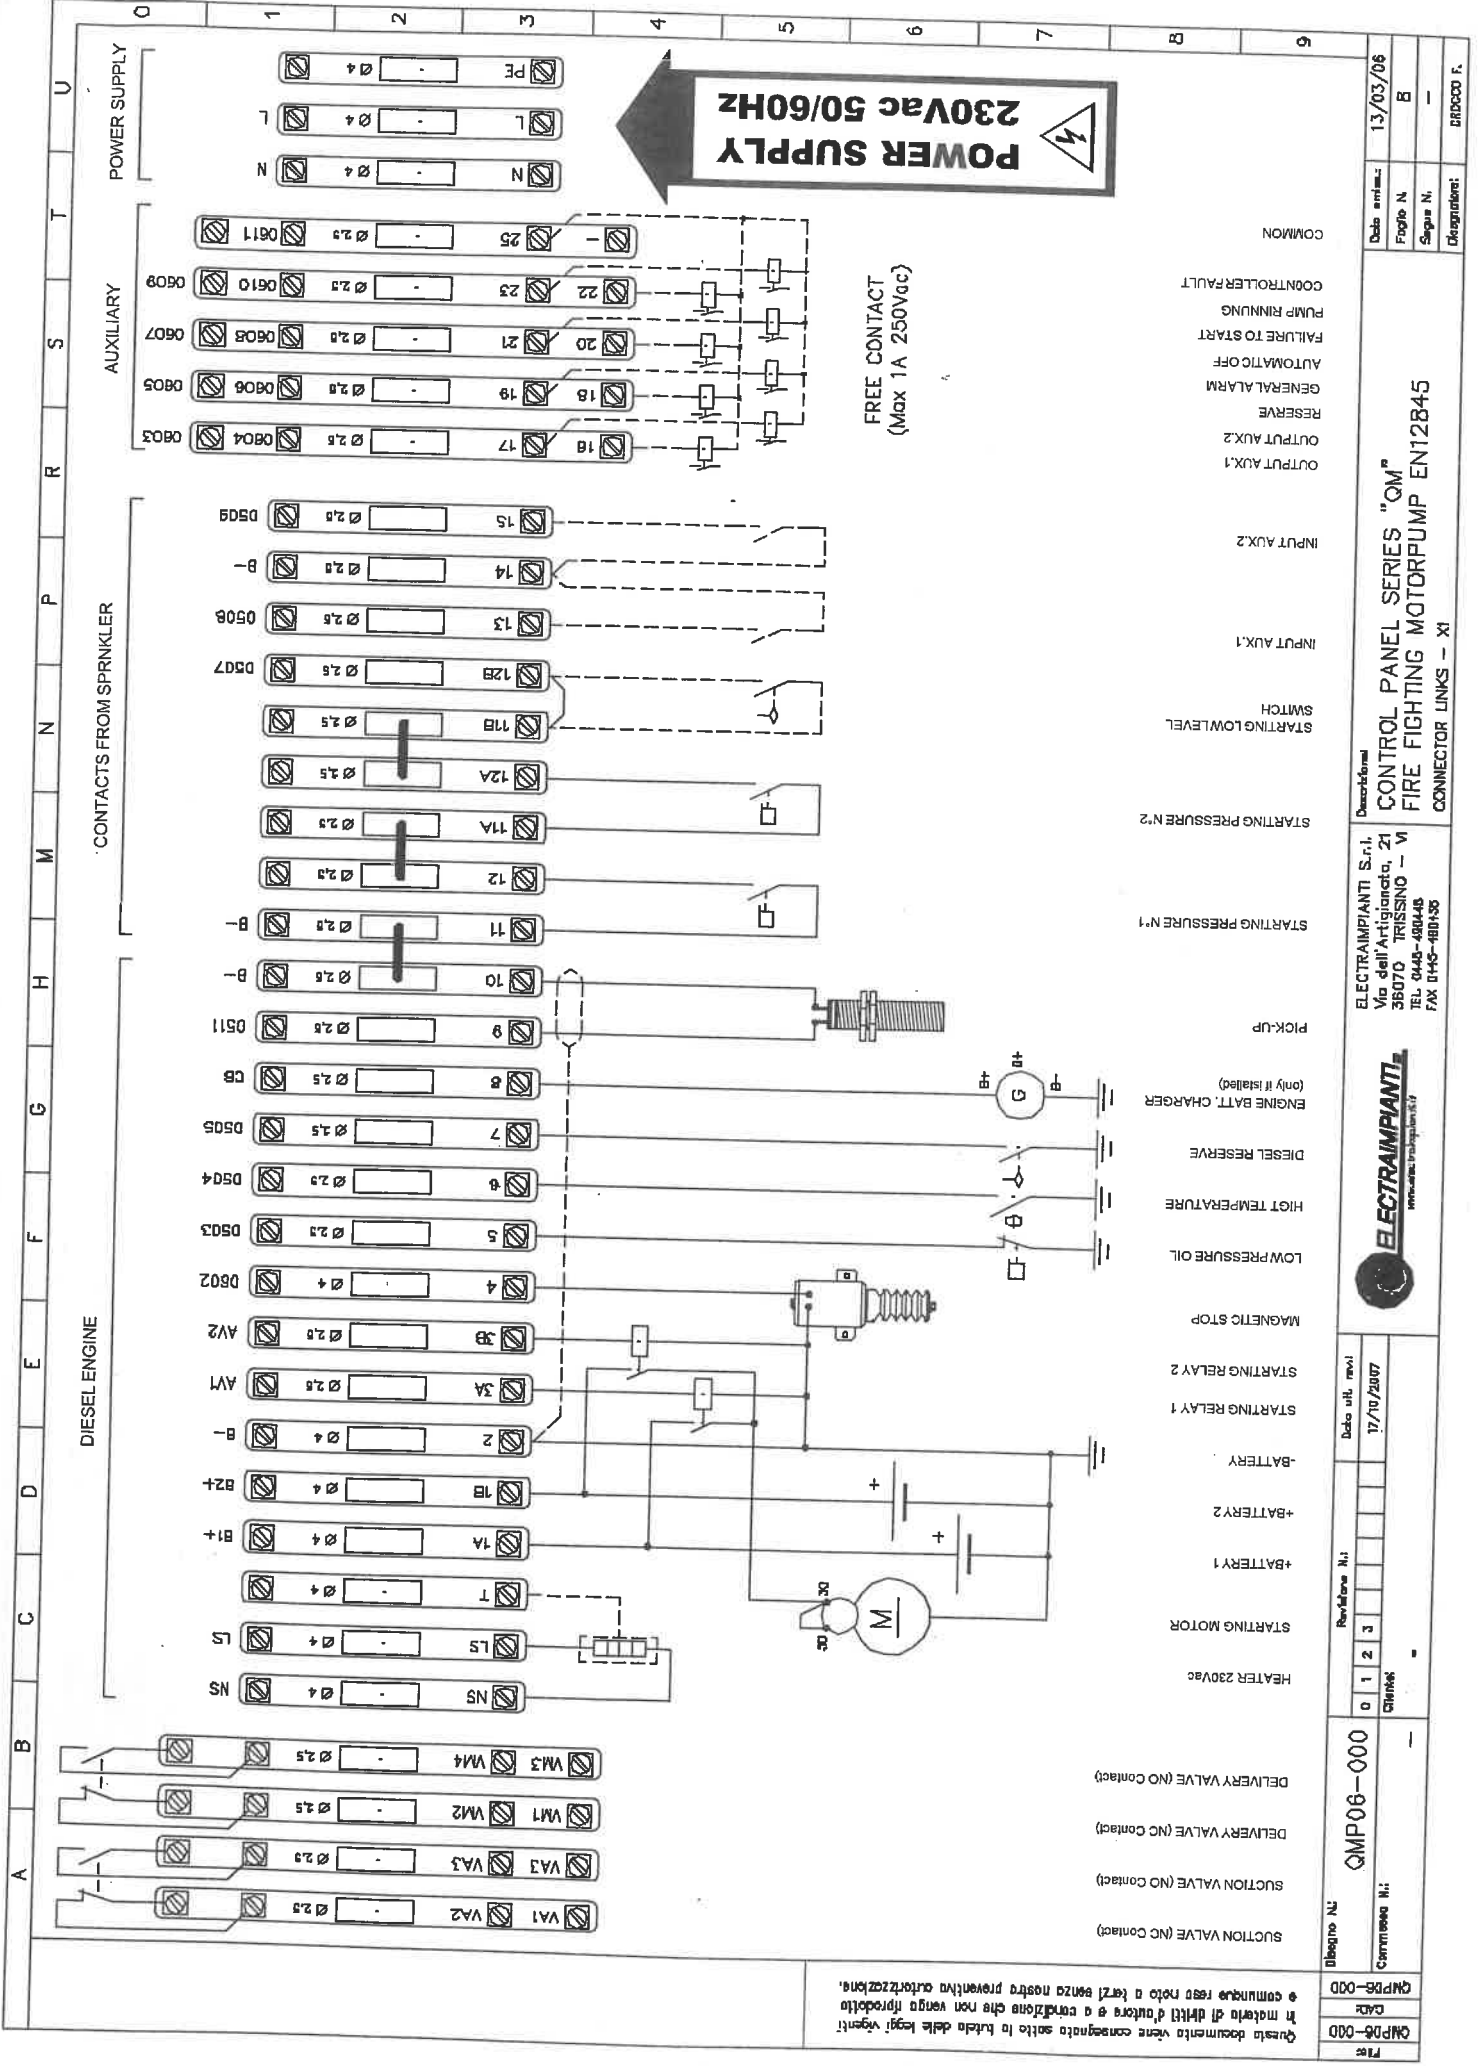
POWER SUPPLY
230Vac 50/60Hz

POWER SUPPLY
N Ø 4 N
L Ø 4 L
PE Ø 4 PE

AUXILIARY
0611 Ø 2,5 25
0609 0610 Ø 2,5 23 22
0607 0608 Ø 2,5 21 20
0605 0606 Ø 2,5 19 18
0603 0604 Ø 2,5 17 16

FREE CONTACT (Max 1A 250Vac)

COMMON
COONTROLLER FAULT
PUMP RINNING
FAILURE TO START
AUTOMATIC OFF
GENERAL ALARM
RESERVE
OUTPUT AUX.2
OUTPUT AUX.1

CONTACTS FROM SPRNKLER
D509 Ø 2,5 15
B− Ø 2,5 14
D508 Ø 2,5 13
D507 Ø 2,5 12B
Ø 2,5 11B
Ø 2,5 12A
Ø 2,5 11A
Ø 2,5 12
B− Ø 2,5 11

INPUT AUX.2
INPUT AUX.1
STARTING LOWLEVEL SWITCH
STARTING PRESSURE N°2
STARTING PRESSURE N°1

DIESEL ENGINE
B− Ø 2,5 10
D511 Ø 2,5 9
CB Ø 2,5 8
D505 Ø 1,5 7
D504 Ø 2,5 6
D503 Ø 2,5 5
D502 Ø 4 4
AV2 Ø 2,5 3B
AV1 Ø 2,5 3A
B− Ø 4 2
B2+ Ø 4 1B
B1+ Ø 4 1A
Ø 4 T
LS Ø 4 LS
NS Ø 4 NS

PICK-UP
ENGINE BATT. CHARGER (only if istalled)
DIESEL RESERVE
HIGT TEMPERATURE
LOW PRESSURE OIL
MAGNETIC STOP
STARTING RELAY 2
STARTING RELAY 1
-BATTERY
+BATTERY2
+BATTERY1
STARTING MOTOR
HEATER 230Vac

VM3 VM4 Ø 2,5
VM1 VM2 Ø 2,5
VA3 VA3 Ø 2,5
VA1 VA2 Ø 2,5

DELIVERY VALVE (NO Contact)
DELIVERY VALVE (NO Contact)
SUCTION VALVE (NO Contact)
SUCTION VALVE (NO Contact)

G
M
30
30

ELECTRAIMPIANTI
ELECTRAIMPIANTI S.r.l.
Via dell'Artigianato, 21
36070 TRISSINO − VI
TEL 0445-490445
FAX 0445-490436

Descrizione
CONTROL PANEL SERIES "QM"
FIRE FIGHTING MOTORPUMP EN12845
CONNECTOR LINKS − X1

Data emiss.: 13/03/06
Foglio N. B
Segue N. −
Disegnatore: BRDCCO F.

Data ult. revi 17/10/2007
Revisione N.: 0 1 2 3
Cliente:
Disegno N.: QMP06-000
Commessa N.: −

Questo documento viene consegnato sotto la tutela delle leggi vigenti in materia di diritti d'autore e a condizione che non venga riprodotto e comunque reso noto a terzi senza nostra preventiva autorizzazione.

File QMP06-000
CAD
QMP06-000

0 1 2 3 4 5 6 7 8 9
A B C D E F G H M N P R S T U